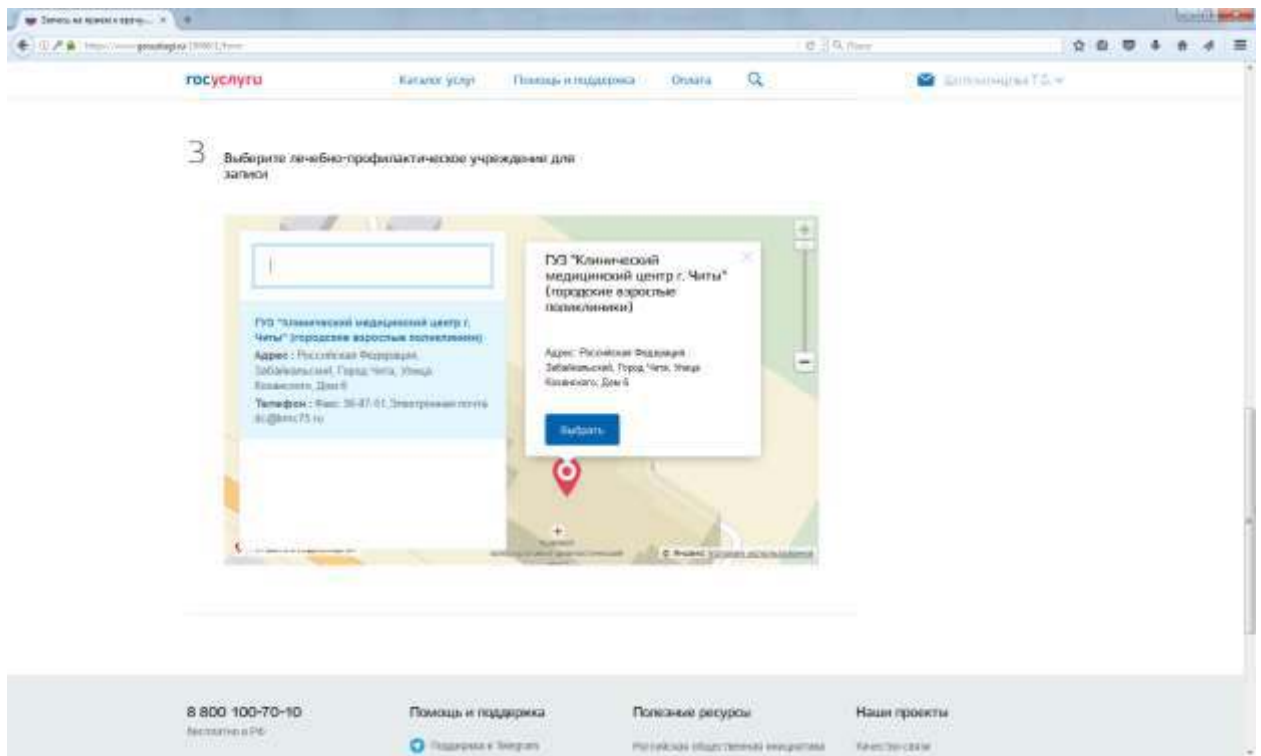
Запись на прием к врачу... ×

https://www.gosuslugi.ru/10001/form

Поиск

госуслуги

Каталог услуг

Помощь и поддержка

Оплата

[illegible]

3 Выберите лечебно-профилактическое учреждение для записи

ГУЗ "Клинический медицинский центр г. Читы" (городские взрослые поликлиники)

Адрес : Российская Федерация, Забайкальский, Город Чита, Улица Коханского, Дом 6

Телефон : Факс: 36-87-61, Электронная почта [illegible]@kmc75.ru

ГУЗ "Клинический медицинский центр г. Читы" (городские взрослые поликлиники)

Адрес: Российская Федерация Забайкальский, Город Чита, Улица Коханского, Дом 6

Выбрать

© Яндекс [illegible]

8 800 100-70-10

Бесплатно в РФ

Помощь и поддержка

Поддержка в Telegram

Полезные ресурсы

Российская общественная инициатива

Наши проекты

Качество связи